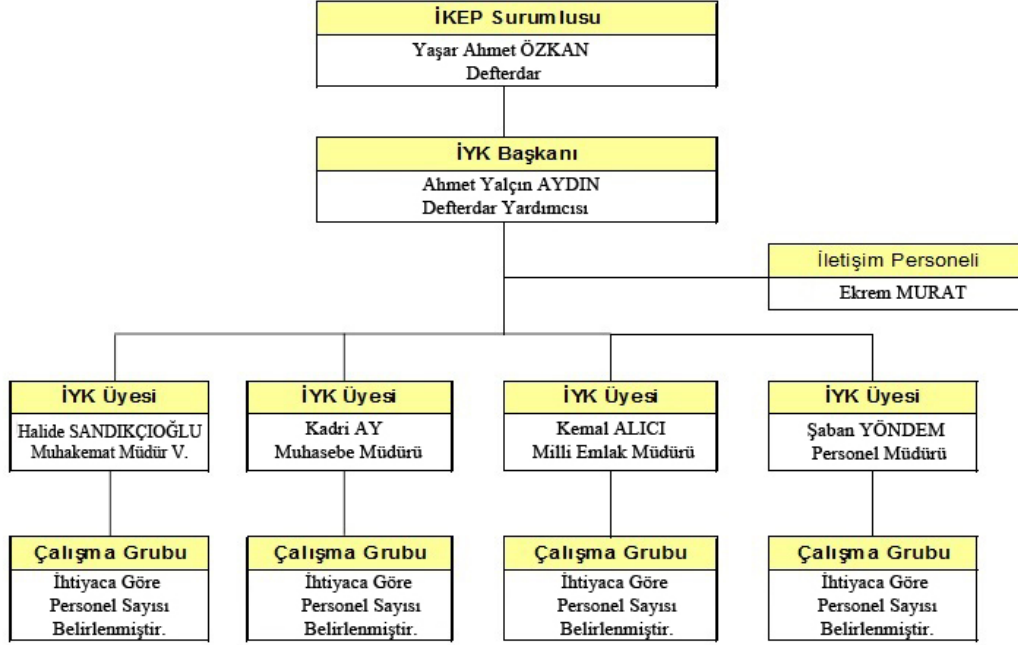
İKEP Surumlusu

Yaşar Ahmet ÖZKAN
Defterdar

İYK Başkanı

Ahmet Yalçın AYDIN
Defterdar Yardımcısı

İletişim Personeli

Ekrem MURAT

İYK Üyesi

Halide SANDIKÇIOĞLU
Muhakemat Müdür V.

İYK Üyesi

Kadri AY
Muhasebe Müdürü

İYK Üyesi

Kemal ALICI
Milli Emlak Müdürü

İYK Üyesi

Şaban YÖNDEM
Personel Müdürü

Çalışma Grubu

İhtiyaca Göre
Personel Sayısı
Belirlenmiştir.

Çalışma Grubu

İhtiyaca Göre
Personel Sayısı
Belirlenmiştir.

Çalışma Grubu

İhtiyaca Göre
Personel Sayısı
Belirlenmiştir.

Çalışma Grubu

İhtiyaca Göre
Personel Sayısı
Belirlenmiştir.